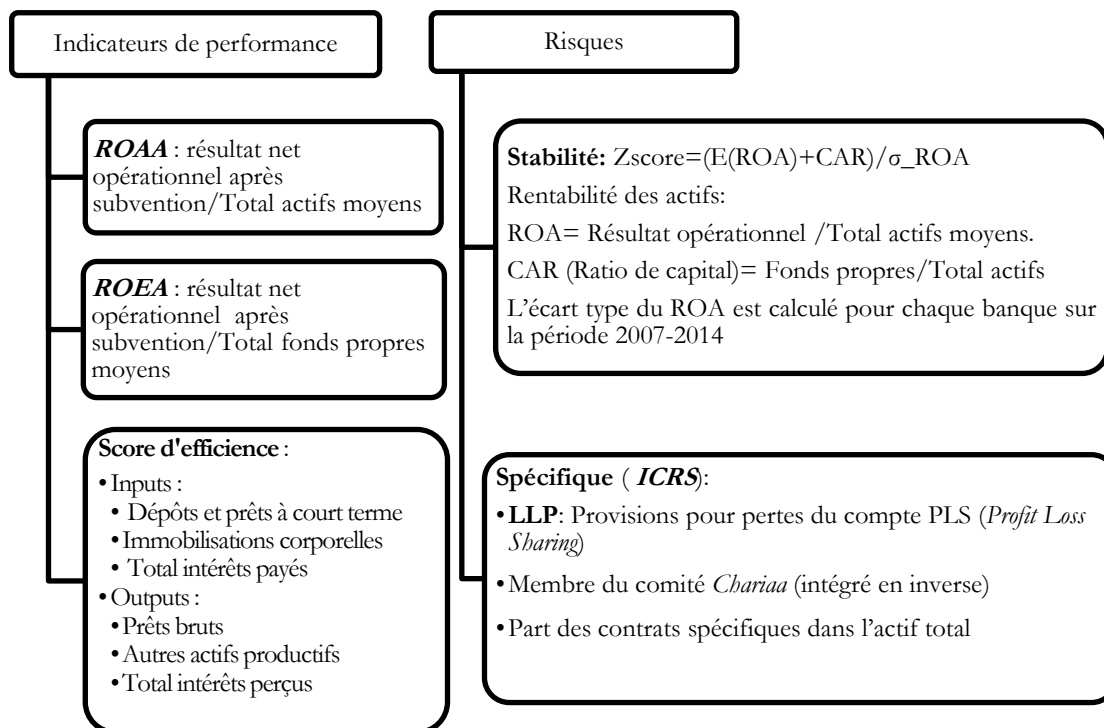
Indicateurs de performance

**ROAA** : résultat net opérationnel après subvention/Total actifs moyens

**ROEA** : résultat net opérationnel après subvention/Total fonds propres moyens

**Score d'efficience** :
• Inputs :
• Dépôts et prêts à court terme
• Immobilisations corporelles
• Total intérêts payés
• Outputs :
• Prêts bruts
• Autres actifs productifs
• Total intérêts perçus

Risques

**Stabilité:** Zscore=(E(ROA)+CAR)/σ_ROA
Rentabilité des actifs:
ROA= Résultat opérationnel /Total actifs moyens.
CAR (Ratio de capital)= Fonds propres/Total actifs
L'écart type du ROA est calculé pour chaque banque sur la période 2007-2014

**Spécifique** ( **ICRS**):
• **LLP**: Provisions pour pertes du compte PLS (*Profit Loss Sharing*)
• Membre du comité *Chariaa* (intégré en inverse)
• Part des contrats spécifiques dans l'actif total